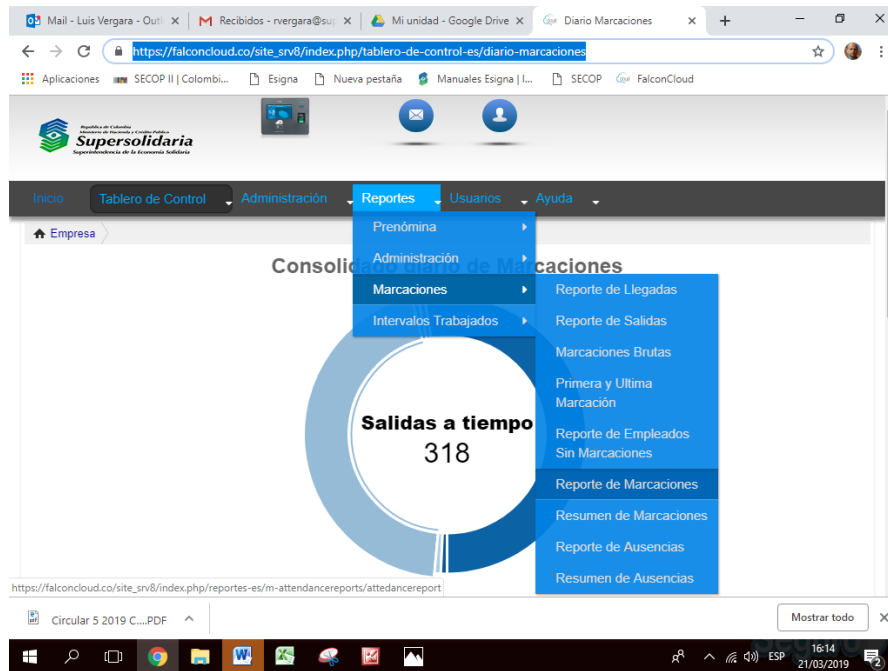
Mail - Luis Vergara - Outl ×
Recibidos - rvergara@sup ×
Mi unidad - Google Drive ×
Diario Marcaciones ×
+

https://falconcloud.co/site_srv8/index.php/tablero-de-control-es/diario-marcaciones

Aplicaciones
SECOP II | Colombi...
Esigna
Nueva pestaña
Manuales Esigna | I...
SECOP
FalconCloud

República de Colombia
Ministerio de Hacienda y Crédito Público
Supersolidaria
Superintendencia de la Economía Solidaria

Inicio
Tablero de Control
Administración
Reportes
Usuarios
Ayuda

Empresa

Consolidado diario de Marcaciones

Prenómina
Administración
Marcaciones
Intervalos Trabajados

Reporte de Llegadas
Reporte de Salidas
Marcaciones Brutas
Primera y Ultima Marcación
Reporte de Empleados Sin Marcaciones
Reporte de Marcaciones
Resumen de Marcaciones
Reporte de Ausencias
Resumen de Ausencias

Salidas a tiempo
318

https://falconcloud.co/site_srv8/index.php/reportes-es/m-attendancereports/attedancereport

Circular 5 2019 C....PDF
Mostrar todo

ESP
16:14
21/03/2019
2